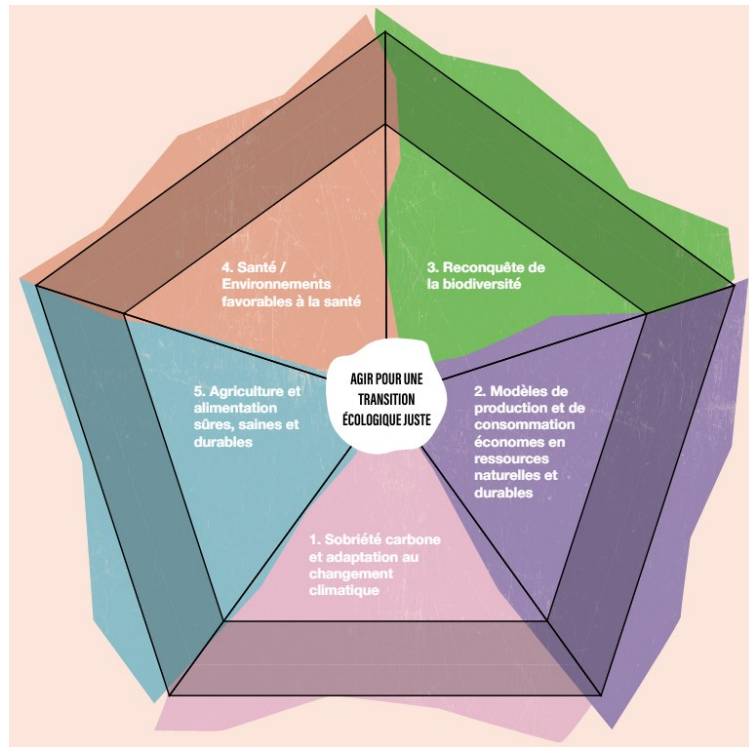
AGIR POUR UNE TRANSITION ÉCOLOGIQUE JUSTE

4. Santé / Environnements favorables à la santé

3. Reconquête de la biodiversité

5. Agriculture et alimentation sûres, saines et durables

2. Modèles de production et de consommation économes en ressources naturelles et durables

1. Sobriété carbone et adaptation au changement climatique